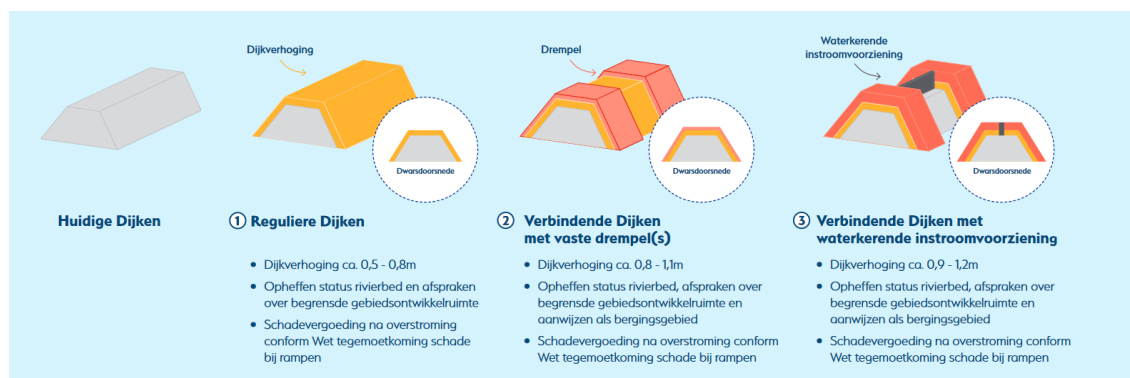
Dijkverhoging

Dwarsdoorsnede

Drempel

Dwarsdoorsnede

Waterkerende instroomvoorziening

Dwarsdoorsnede

Huidige Dijken

1 Reguliere Dijken

- Dijkverhoging ca. 0,5 - 0,8m
- Opheffen status rivierbed en afspraken over begrensde gebiedsontwikkelruimte
- Schadevergoeding na overstroming conform Wet tegemoetkoming schade bij rampen

2 Verbindende Dijken met vaste drempel(s)

- Dijkverhoging ca. 0,8 - 1,1m
- Opheffen status rivierbed, afspraken over begrensde gebiedsontwikkelruimte en aanwijzen als bergingsgebied
- Schadevergoeding na overstroming conform Wet tegemoetkoming schade bij rampen

3 Verbindende Dijken met waterkerende instroomvoorziening

- Dijkverhoging ca. 0,9 - 1,2m
- Opheffen status rivierbed, afspraken over begrensde gebiedsontwikkelruimte en aanwijzen als bergingsgebied
- Schadevergoeding na overstroming conform Wet tegemoetkoming schade bij rampen